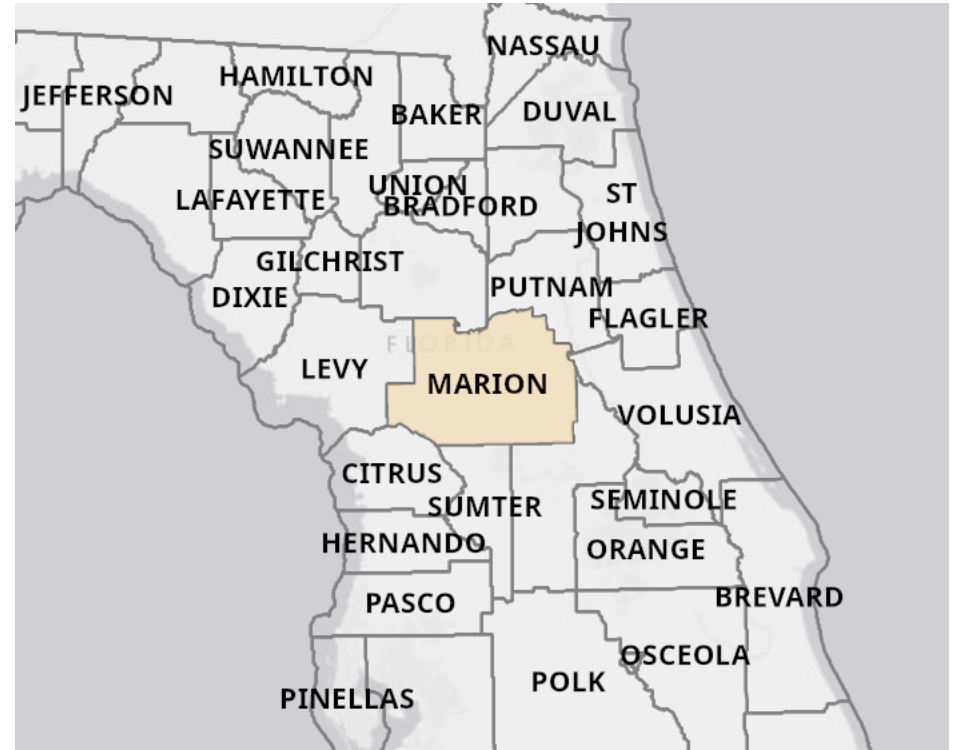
NASSAU
JEFFERSON
HAMILTON
BAKER
DUVAL
SUWANNEE
UNION
LAFAYETTE
BRADFORD
ST JOHNS
GILCHRIST
PUTNAM
DIXIE
FLAGLER
FLORIDA
LEVY
MARION
VOLUSIA
CITRUS
SUMTER
SEMINOLE
HERNANDO
ORANGE
BREVARD
PASCO
OSCEOLA
POLK
PINELLAS